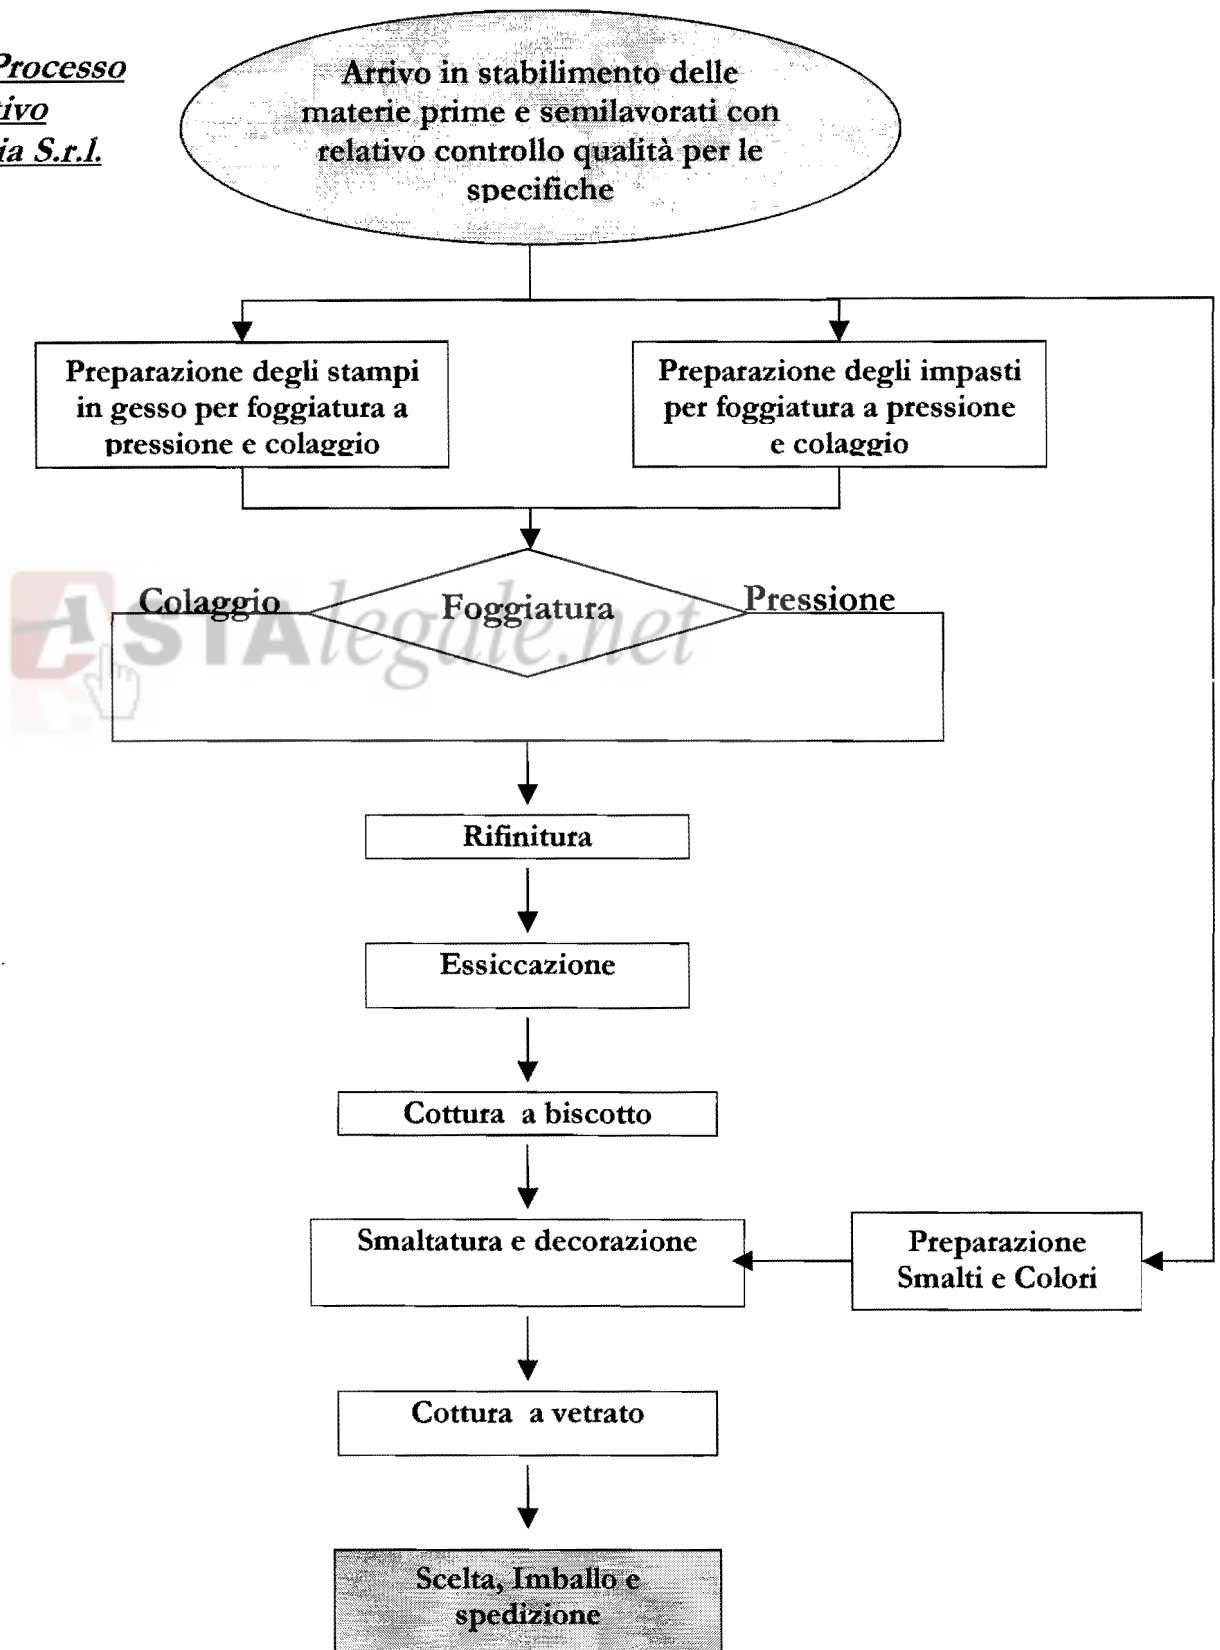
Processo
tivo
ia S.r.l.

Arrivo in stabilimento delle materie prime e semilavorati con relativo controllo qualità per le specifiche

Preparazione degli stampi in gesso per foggiatura a pressione e colaggio

Preparazione degli impasti per foggiatura a pressione e colaggio

Colaggio

Foggiatura

Pressione

ASTAlegale.net

Rifinitura

Essiccazione

Cottura a biscotto

Smaltatura e decorazione

Preparazione Smalti e Colori

Cottura a vetrato

Scelta, Imballo e spedizione